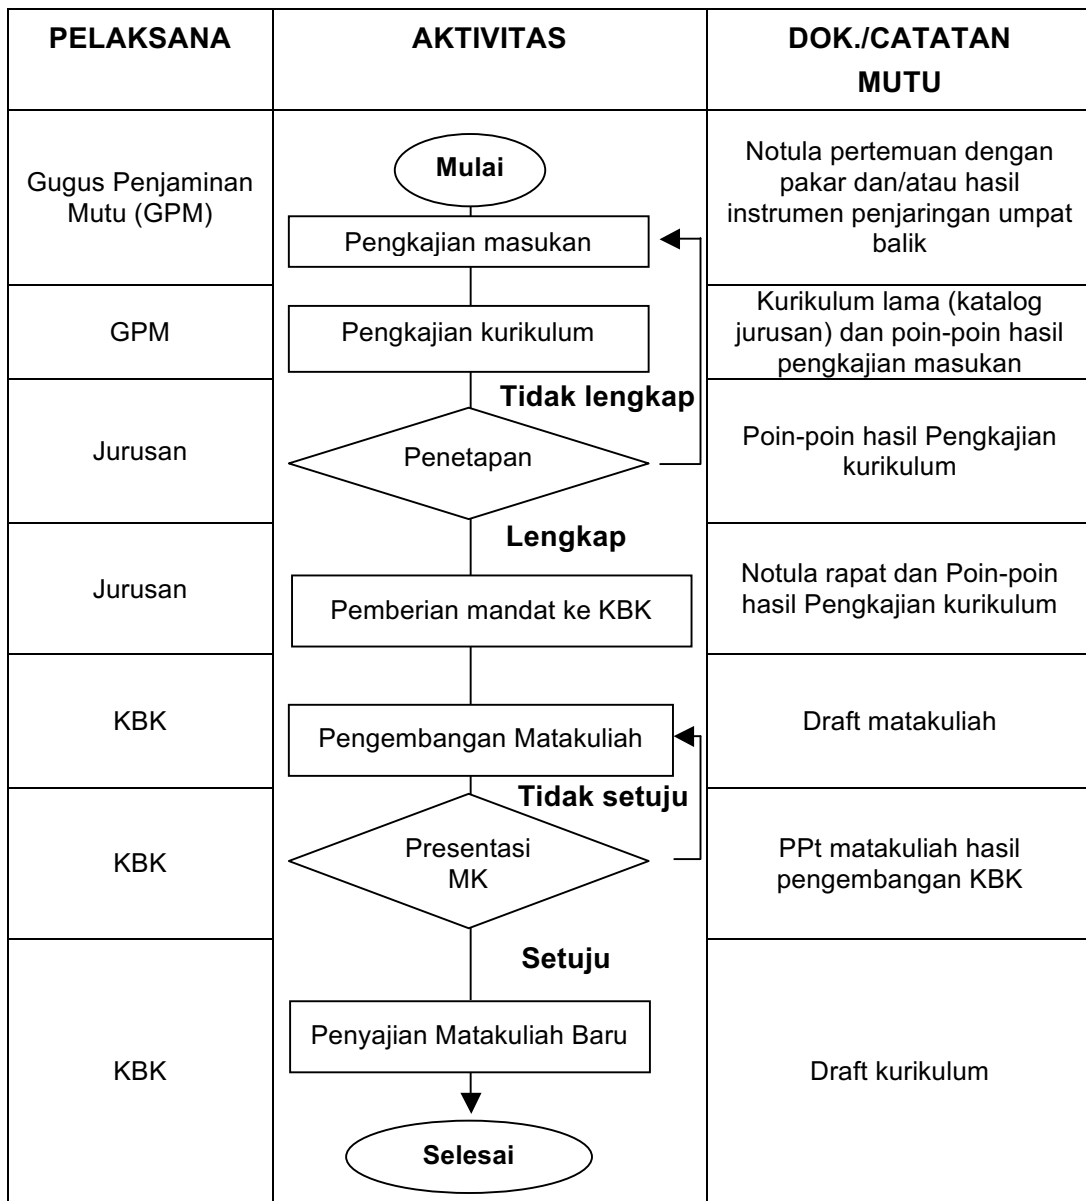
| PELAKSANA | AKTIVITAS | DOK./CATATAN MUTU |
|---|---|---|
| Gugus Penjaminan Mutu (GPM) | Mulai<br>Pengkajian masukan | Notula pertemuan dengan pakar dan/atau hasil instrumen penjaringan umpat balik |
| GPM | Pengkajian kurikulum | Kurikulum lama (katalog jurusan) dan poin-poin hasil pengkajian masukan |
| Jurusan | Tidak lengkap<br>Penetapan | Poin-poin hasil Pengkajian kurikulum |
| Jurusan | Lengkap<br>Pemberian mandat ke KBK | Notula rapat dan Poin-poin hasil Pengkajian kurikulum |
| KBK | Pengembangan Matakuliah | Draft matakuliah |
| KBK | Tidak setuju<br>Presentasi MK | PPt matakuliah hasil pengembangan KBK |
| KBK | Setuju<br>Penyajian Matakuliah Baru<br>Selesai | Draft kurikulum |